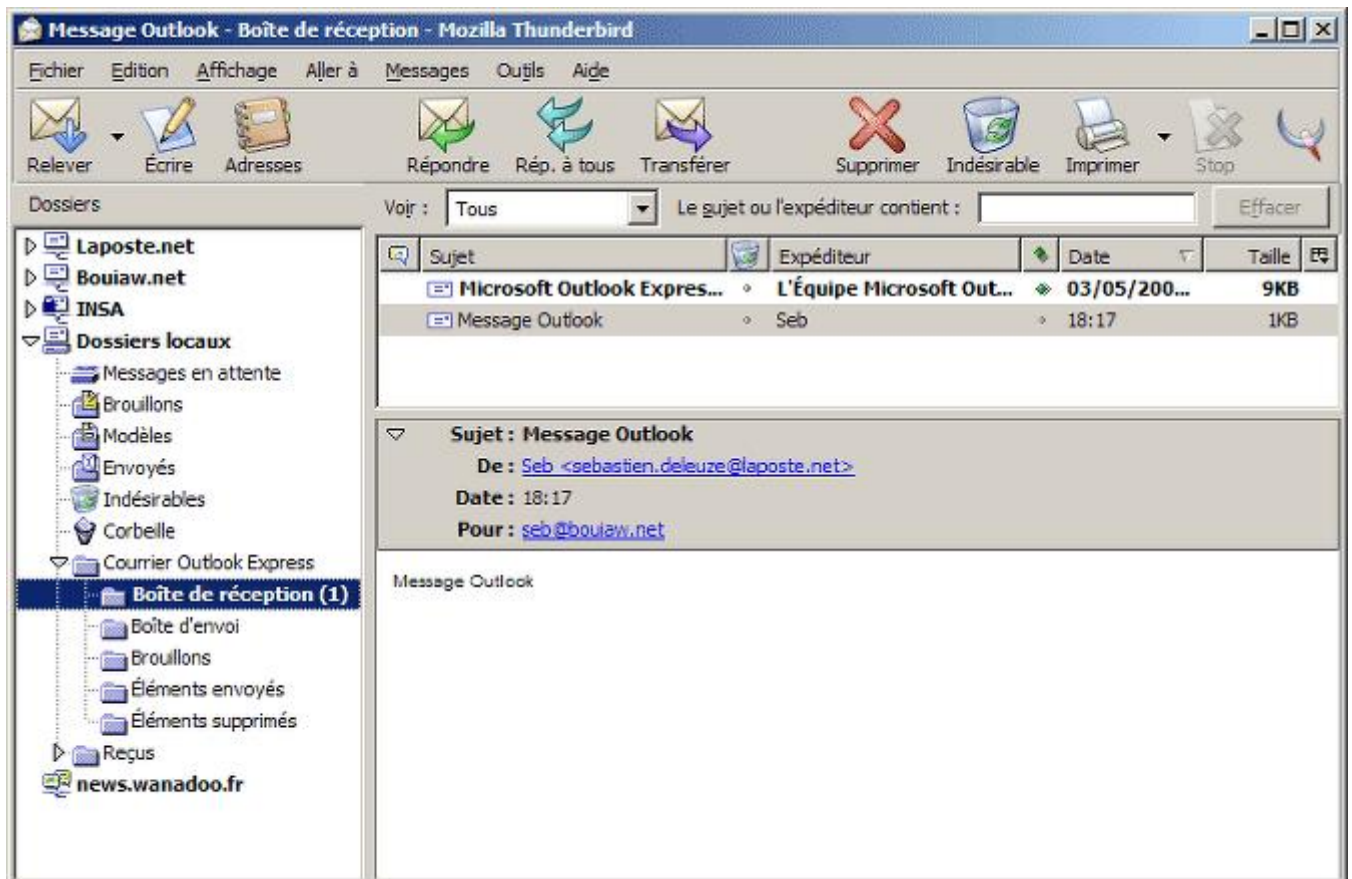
Message Outlook - Boîte de réception - Mozilla Thunderbird

Fichier Edition Affichage Aller à Messages Outils Aide

Relever Écrire Adresses Répondre Rép. à tous Transférer Supprimer Indésirable Imprimer Stop

Dossiers

Voir : Tous

Le sujet ou l'expéditeur contient :

Effacer

Laposte.net
Bouiaw.net
INSA
Dossiers locaux
Messages en attente
Brouillons
Modèles
Envoyés
Indésirables
Corbeille
Courrier Outlook Express
Boîte de réception (1)
Boîte d'envoi
Brouillons
Éléments envoyés
Éléments supprimés
Reçus
news.wanadoo.fr

| Sujet | Expéditeur | Date | Taille |
|---|---|---|---|
| Microsoft Outlook Expres... | L'Équipe Microsoft Out... | 03/05/200... | 9KB |
| Message Outlook | Seb | 18:17 | 1KB |

Sujet : Message Outlook
De : Seb <sebastien.deleuze@laposte.net>
Date : 18:17
Pour : seb@bouiaw.net

Message Outlook